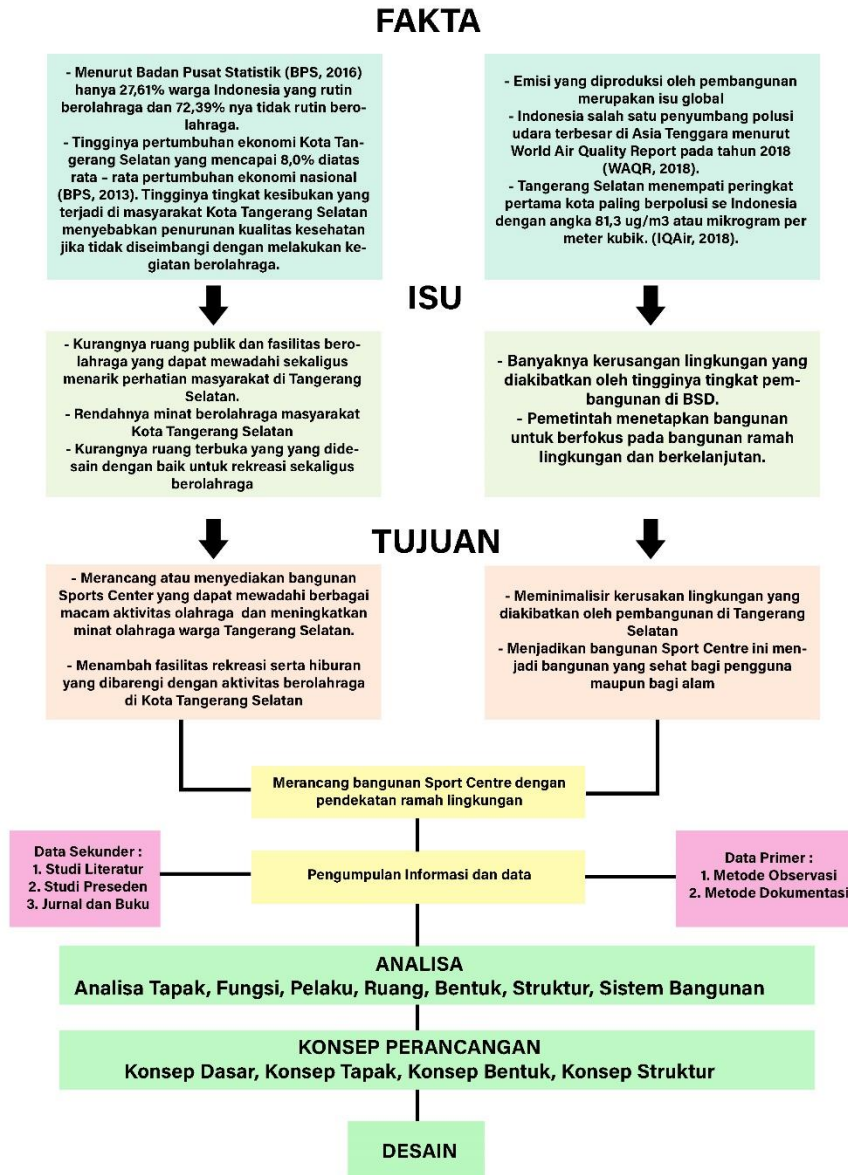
FAKTA

- Menurut Badan Pusat Statistik (BPS, 2016) hanya 27,61% warga Indonesia yang rutin berolahraga dan 72,39% nya tidak rutin berolahraga.
- Tingginya pertumbuhan ekonomi Kota Tangerang Selatan yang mencapai 8,0% diatas rata – rata pertumbuhan ekonomi nasional (BPS, 2013). Tingginya tingkat kesibukan yang terjadi di masyarakat Kota Tangerang Selatan menyebabkan penurunan kualitas kesehatan jika tidak diseimbangi dengan melakukan kegiatan berolahraga.

- Emisi yang diproduksi oleh pembangunan merupakan isu global
- Indonesia salah satu penyumbang polusi udara terbesar di Asia Tenggara menurut World Air Quality Report pada tahun 2018 (WAQR, 2018).
- Tangerang Selatan menempati peringkat pertama kota paling berpolusi se Indonesia dengan angka 81,3 ug/m3 atau mikrogram per meter kubik. (IQAir, 2018).

ISU

- Kurangnya ruang publik dan fasilitas berolahraga yang dapat mewadahi sekaligus menarik perhatian masyarakat di Tangerang Selatan.
- Rendahnya minat berolahraga masyarakat Kota Tangerang Selatan
- Kurangnya ruang terbuka yang yang didesain dengan baik untuk rekreasi sekaligus berolahraga

- Banyaknya kerusangan lingkungan yang diakibatkan oleh tingginya tingkat pembangunan di BSD.
- Pemetintah menetapkan bangunan untuk berfokus pada bangunan ramah lingkungan dan berkelanjutan.

TUJUAN

- Merancang atau menyediakan bangunan Sports Center yang dapat mewadahi berbagai macam aktivitas olahraga dan meningkatkan minat olahraga warga Tangerang Selatan.

- Menambah fasilitas rekreasi serta hiburan yang dibarengi dengan aktivitas berolahraga di Kota Tangerang Selatan

- Meminimalisir kerusakan lingkungan yang diakibatkan oleh pembangunan di Tangerang Selatan
- Menjadikan bangunan Sport Centre ini menjadi bangunan yang sehat bagi pengguna maupun bagi alam

Merancang bangunan Sport Centre dengan pendekatan ramah lingkungan

Data Sekunder :
1. Studi Literatur
2. Studi Preseden
3. Jurnal dan Buku

Pengumpulan Informasi dan data

Data Primer :
1. Metode Observasi
2. Metode Dokumentasi

ANALISA
Analisa Tapak, Fungsi, Pelaku, Ruang, Bentuk, Struktur, Sistem Bangunan

KONSEP PERANCANGAN
Konsep Dasar, Konsep Tapak, Konsep Bentuk, Konsep Struktur

DESAIN